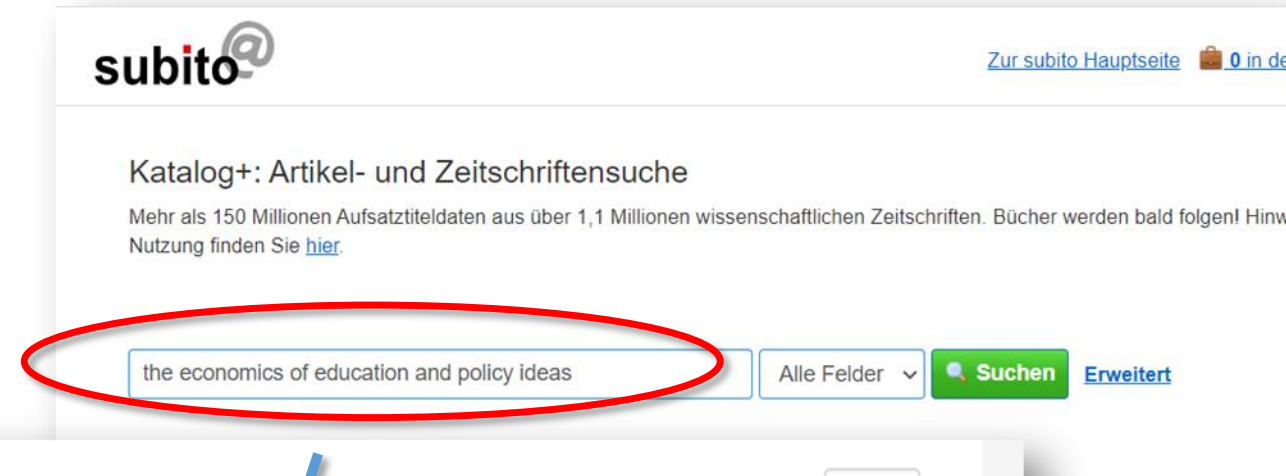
subito@

Zur subito Hauptseite 0 in de

Katalog+: Artikel- und Zeitschriftensuche

Mehr als 150 Millionen Aufsatztiteldaten aus über 1,1 Millionen wissenschaftlichen Zeitschriften. Bücher werden bald folgen! Hinw Nutzung finden Sie hier.

the economics of education and policy ideas

Alle Felder

Suchen

Erweitert